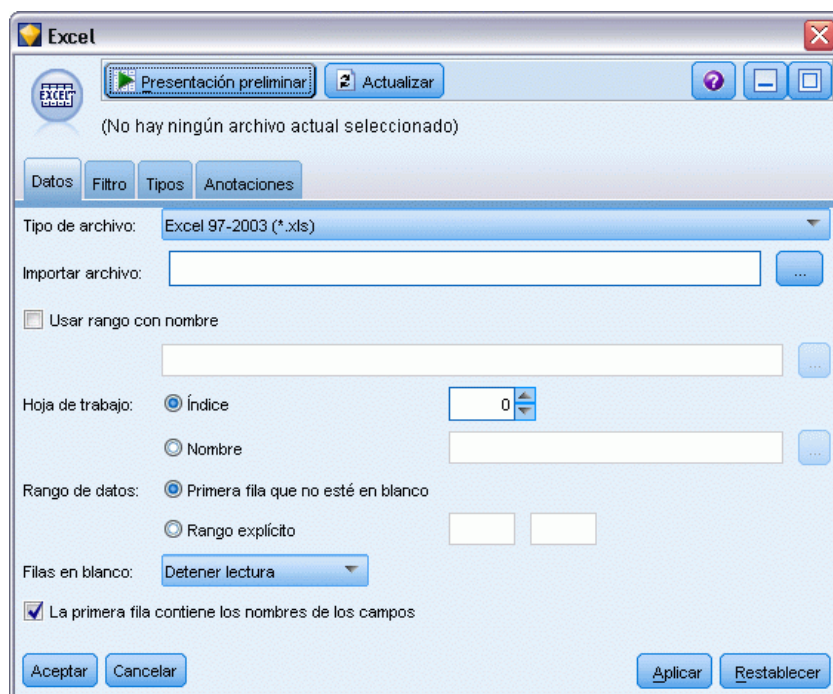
Excel

EXCEL

Presentación preliminar

Actualizar

(No hay ningún archivo actual seleccionado)

Datos | Filtro | Tipos | Anotaciones

Tipo de archivo: Excel 97-2003 (*.xls)

Importar archivo: ...

Usar rango con nombre

...

Hoja de trabajo: Índice 0

Nombre ...

Rango de datos: Primera fila que no esté en blanco

Rango explícito

Filas en blanco: Detener lectura

La primera fila contiene los nombres de los campos

Aceptar | Cancelar | Aplicar | Restablecer